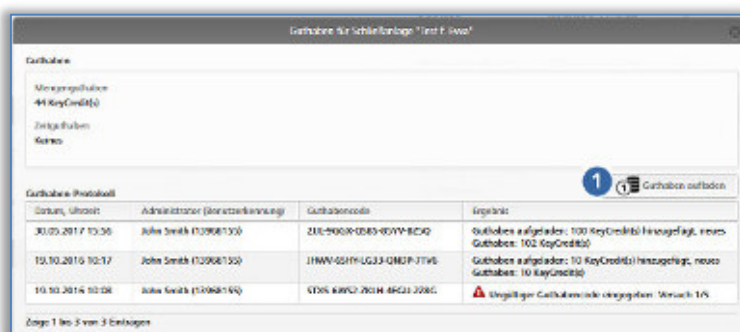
Guthaben für Schließanlage "Test F Hwo"

Guthaben

Mengenguthaben
44 KeyCredit(s)

Zeitguthaben
Keines

Guthaben Protokoll

1 Guthaben aufladen

| Datum, Uhrzeit | Administrator (Benutzerkennung) | Guthabencode | Ergebnis |
|---|---|---|---|
| 30.05.2017 15:56 | John Smith (13968155) | 2UL-9G6X-0S85-65YY-BZ9Q | Guthaben aufgeladen: 100 KeyCredit(s) hinzugefügt, neues Guthaben: 102 KeyCredit(s) |
| 10.10.2016 10:17 | John Smith (13968155) | IHWV-6SHY-LG33-QM2P-7TV6 | Guthaben aufgeladen: 10 KeyCredit(s) hinzugefügt, neues Guthaben: 10 KeyCredit(s) |
| 10.10.2016 10:08 | John Smith (13968155) | 5TDS-KW52-7K1H-4FG3-2Z6C | Ungültiger Guthabencode eingegeben: Versuch 1/5 |

Zeige 1 bis 3 von 3 Einträgen